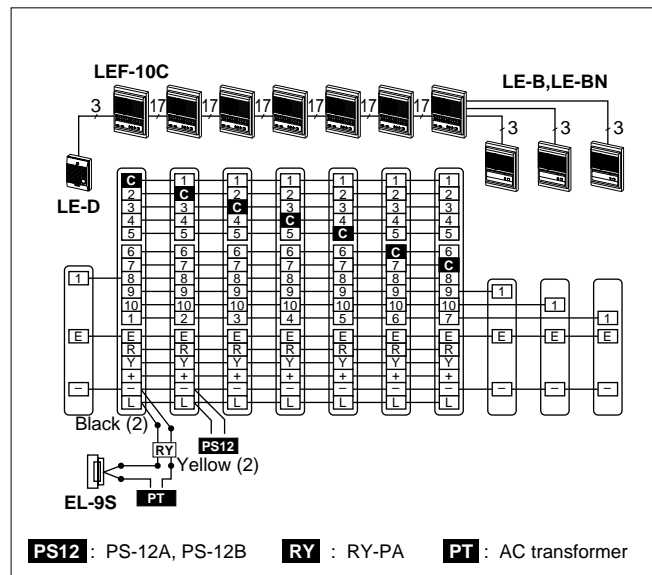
LEF-10C

LE-B,LE-BN

3 17 17 17 17 17 17 3 3 3

LE-D

| C | 1 | 1 | 1 | 1 | 1 | 1 |
|---|---|---|---|---|---|---|
| 2 | C | 2 | 2 | 2 | 2 | 2 |
| 3 | 3 | C | 3 | 3 | 3 | 3 |
| 4 | 4 | 4 | C | 4 | 4 | 4 |
| 5 | 5 | 5 | 5 | C | 5 | 5 |
| 6 | 6 | 6 | 6 | 6 | C | 6 |
| 7 | 7 | 7 | 7 | 7 | 7 | C |
| 8 | 8 | 8 | 8 | 8 | 8 | 8 |
| 9 | 9 | 9 | 9 | 9 | 9 | 9 |
| 10 | 10 | 10 | 10 | 10 | 10 | 10 |
| 1 | 2 | 3 | 4 | 5 | 6 | 7 |
| E | E | E | E | E | E | E |
| R | R | R | R | R | R | R |
| Y | Y | Y | Y | Y | Y | Y |
| + | + | + | + | + | + | + |
| – | – | – | – | – | – | – |
| L | L | L | L | L | L | L |

1 E –

1 E – 1 E – 1 E –

Black (2)

RY

PS12

Yellow (2)

EL-9S

PT

PS12 : PS-12A, PS-12B RY : RY-PA PT : AC transformer